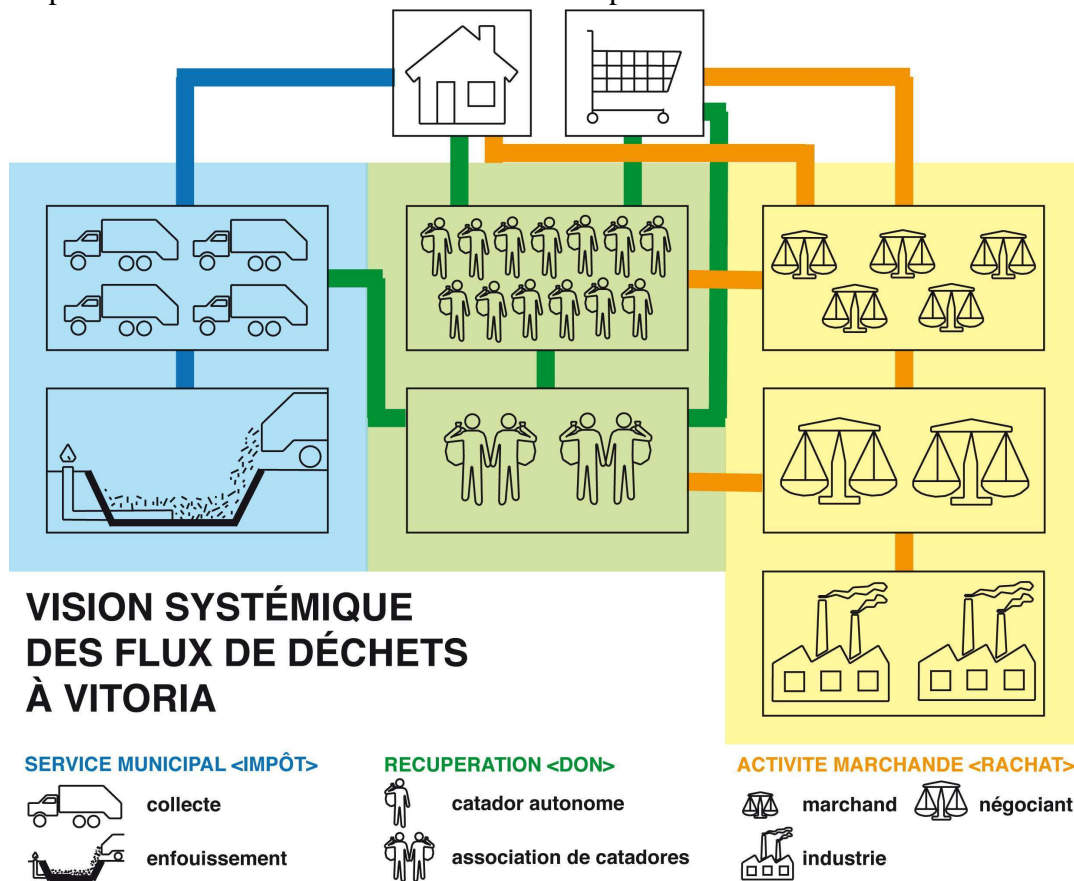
VISION SYSTÉMIQUE DES FLUX DE DÉCHETS À VITORIA

SERVICE MUNICIPAL <IMPÔT>
collecte
enfouissement

RECUPERATION <DON>
catador autonome
association de catadores

ACTIVITE MARCHANDE <RACHAT>
marchand
négociant
industrie